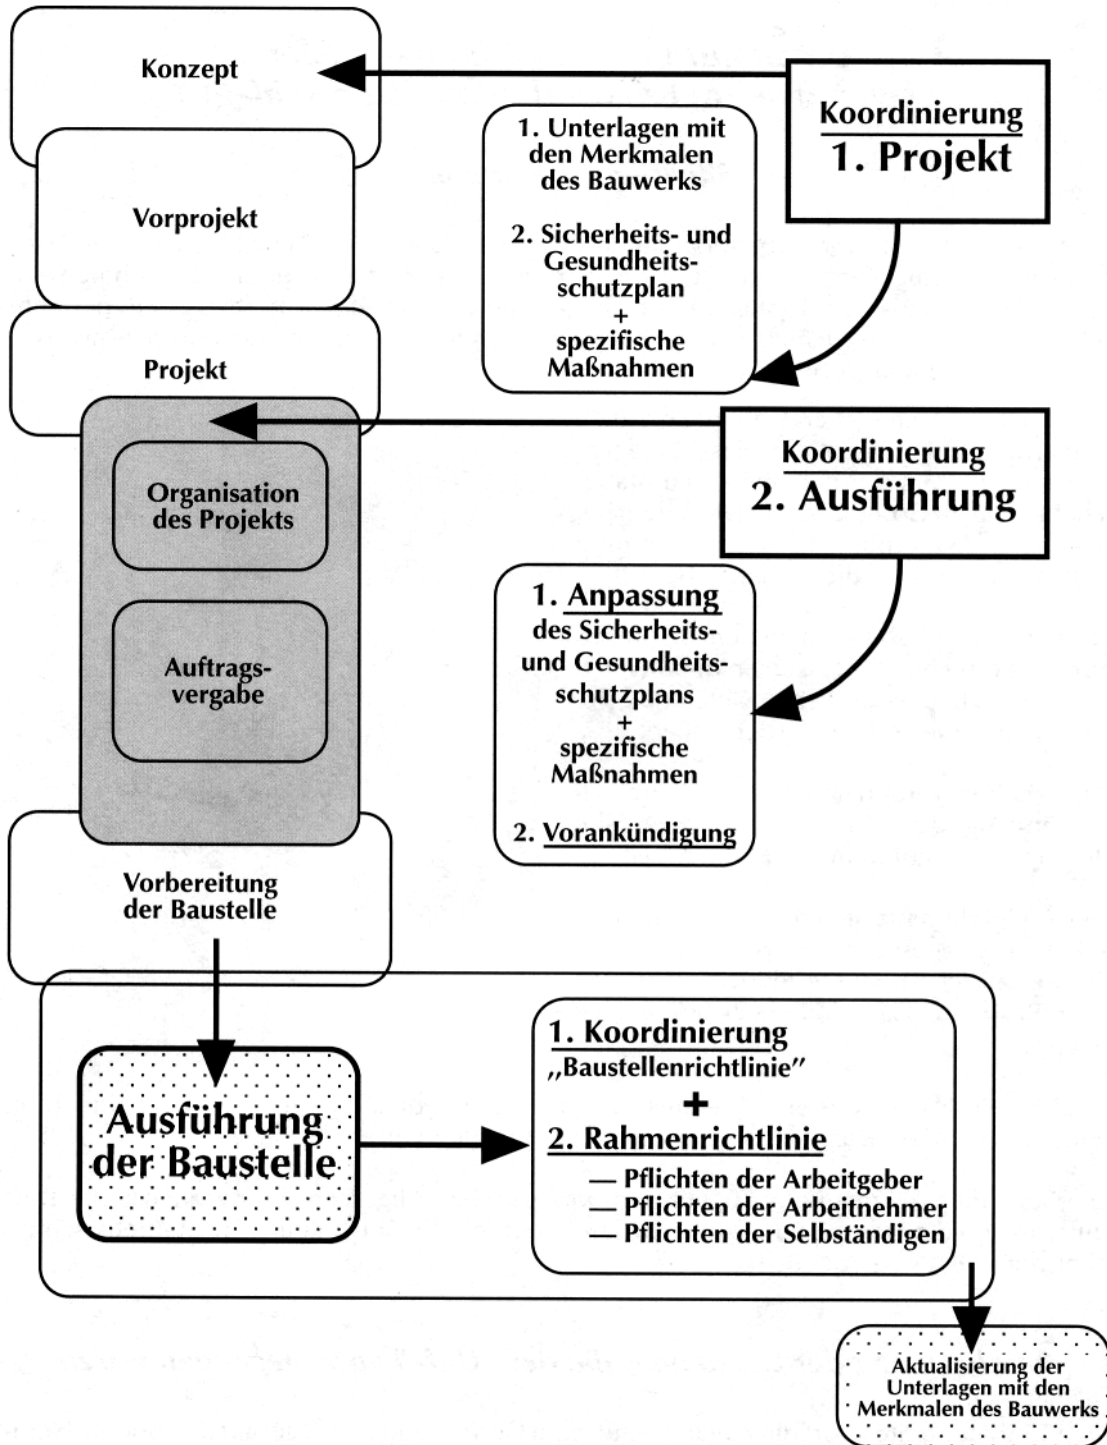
Konzept

Koordinierung
1. Projekt

1. Unterlagen mit den Merkmalen des Bauwerks

2. Sicherheits- und Gesundheitsschutzplan
+
spezifische Maßnahmen

Vorprojekt

Projekt

Koordinierung
2. Ausführung

Organisation des Projekts

Auftragsvergabe

1. Anpassung des Sicherheits- und Gesundheitsschutzplans
+
spezifische Maßnahmen

2. Vorankündigung

Vorbereitung der Baustelle

Ausführung der Baustelle

1. Koordinierung
„Baustellenrichtlinie"
+
2. Rahmenrichtlinie
— Pflichten der Arbeitgeber
— Pflichten der Arbeitnehmer
— Pflichten der Selbständigen

Aktualisierung der Unterlagen mit den Merkmalen des Bauwerks